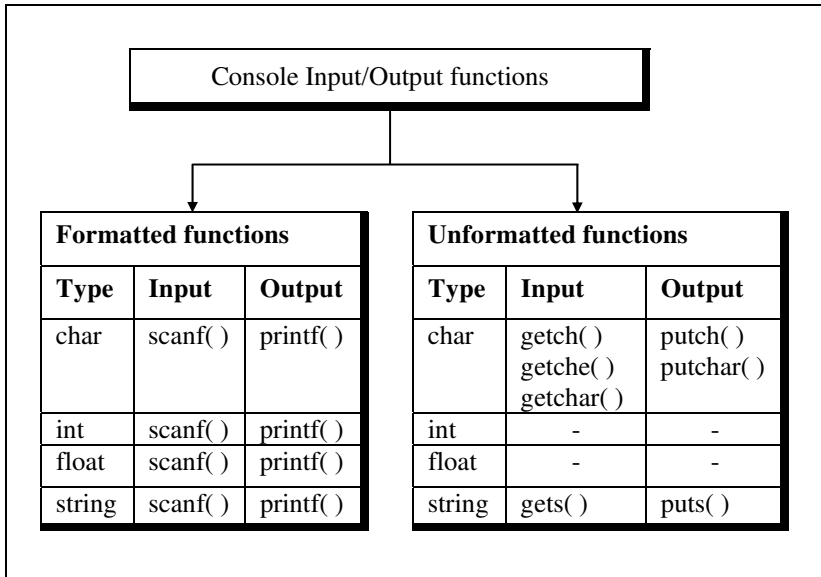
Console Input/Output functions

Formatted functions

| Type | Input | Output |
|---|---|---|
| char | scanf( ) | printf( ) |
| int | scanf( ) | printf( ) |
| float | scanf( ) | printf( ) |
| string | scanf( ) | printf( ) |

Unformatted functions

| Type | Input | Output |
|---|---|---|
| char | getch( ) getche( ) getchar( ) | putch( ) putchar( ) |
| int | - | - |
| float | - | - |
| string | gets( ) | puts( ) |